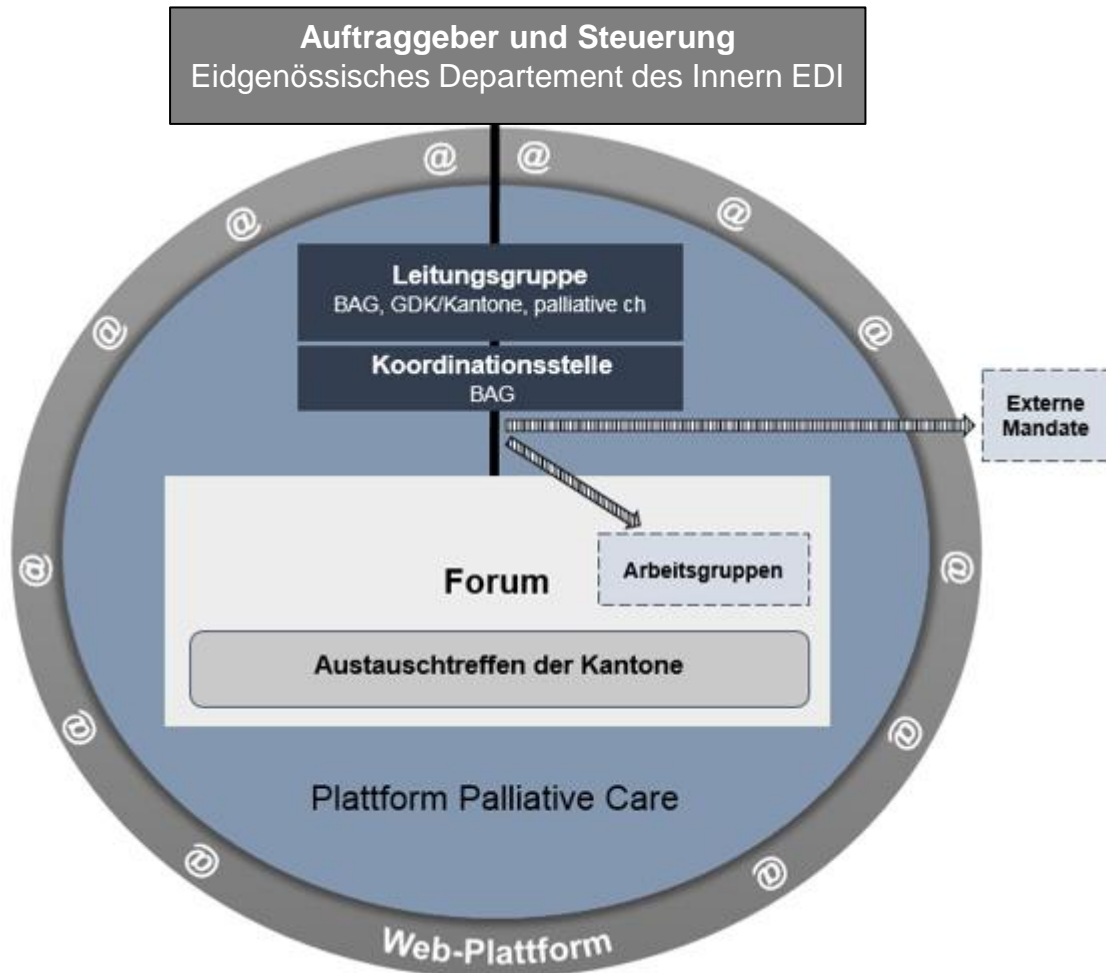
**Auftraggeber und Steuerung**
Eidgenössisches Departement des Innern EDI

@ @ @ @ @ @ @ @ @ @ @ @ @ @

**Leitungsgruppe**
BAG, GDK/Kantone, palliative ch

**Koordinationsstelle**
BAG

**Externe Mandate**

**Arbeitsgruppen**

**Forum**

**Austauschtreffen der Kantone**

Plattform Palliative Care

Web-Plattform